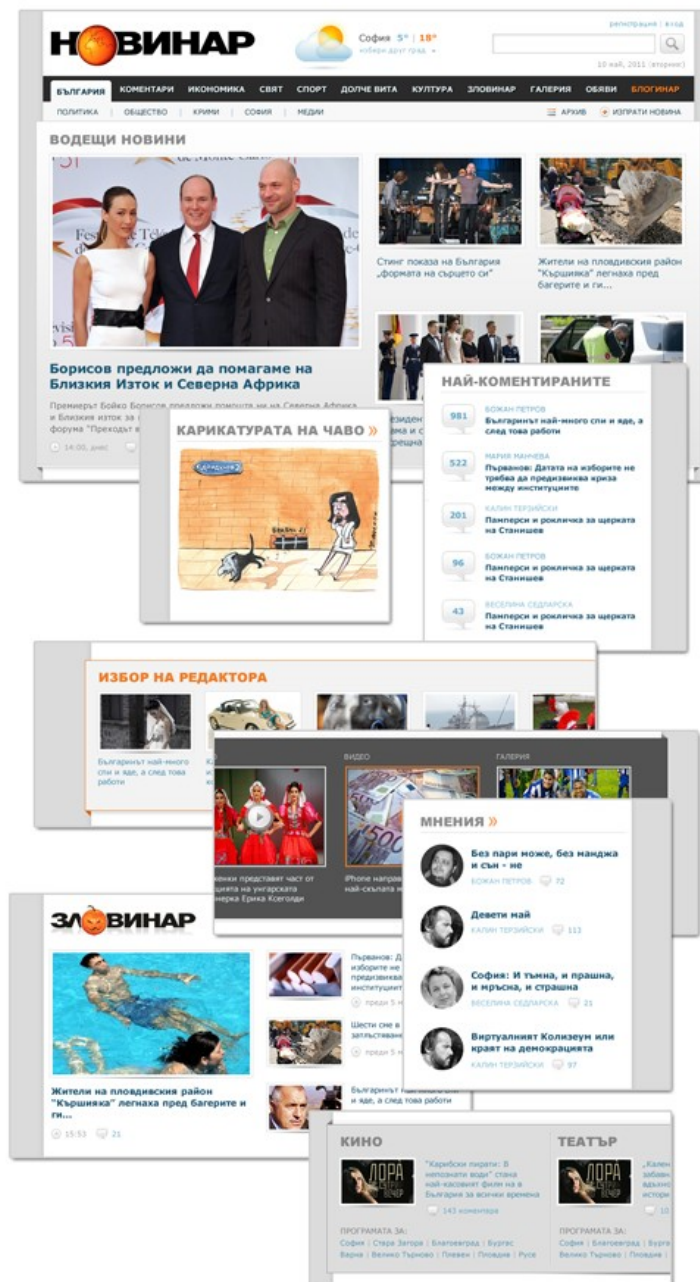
НОВИНАР

София 5° | 18°
избери друг град

регистрация | вход

10 май, 2011 (вторник)

БЪЛГАРИЯ | КОМЕНТАРИ | ИКОНОМИКА | СВЯТ | СПОРТ | ДОЛЧЕ ВИТА | КУЛТУРА | ЗЛОВИНАР | ГАЛЕРИЯ | ОБЯВИ | БЛОГИНАР

ПОЛИТИКА | ОБЩЕСТВО | КРИМИ | СОФИЯ | МЕДИИ

АРХИВ | ИЗПРАТИ НОВИНА

ВОДЕЩИ НОВИНИ

Борисов предложи да помагаме на Близкия Изток и Северна Африка

Премиерът Бойко Борисов предложи помощта ни за Северна Африка и Близкия изток за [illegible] форума "Преходът к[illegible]

14:00, днес

Стинг показа на България „формата на сърцето си"

Жители на пловдивския район "Кършияка" легнаха пред багерите и ги...

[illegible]

КАРИКАТУРАТА НА ЧАВО »

НАЙ-КОМЕНТИРАНИТЕ

981
БОЖАН ПЕТРОВ
Българинът най-много спи и яде, а след това работи

522
МАРИЯ МАНЧЕВА
Първанов: Датата на изборите не трябва да предизвиква криза между институциите

201
КАЛИН ТЕРЗИЙСКИ
Памперси и роклички за щерката на Станишев

96
БОЖАН ПЕТРОВ
Памперси и роклички за щерката на Станишев

43
ВЕСЕЛИНА СЕДЛАРСКА
Памперси и роклички за щерката на Станишев

ИЗБОР НА РЕДАКТОРА

Българинът най-много спи и яде, а след това работи

ВИДЕО

ГАЛЕРИЯ

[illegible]женки представят част от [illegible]цията на унгарската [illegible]нерка Ерика Ксегоди

iPhone напра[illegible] най-скъпата м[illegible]

МНЕНИЯ »

Без пари може, без манджа и сън - не
БОЖАН ПЕТРОВ 72

Девети май
КАЛИН ТЕРЗИЙСКИ 113

София: И тъмна, и прашна, и мръсна, и страшна
ВЕСЕЛИНА СЕДЛАРСКА 21

Виртуалният Колизеум или краят на демокрацията
КАЛИН ТЕРЗИЙСКИ 97

ЗЛОВИНАР

Жители на пловдивския район "Кършияка" легнаха пред багерите и ги...

15:53 21

Първанов: Д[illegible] изборите не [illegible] институциит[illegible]
преди 5 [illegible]

Шести сме в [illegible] затлъстяван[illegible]
преди 5 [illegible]

Българинът най-много спи и яде, а след това работи

КИНО

"Карибски пирати: В непознати води" стана най-касовият филм на в България за всички времена

143 коментара

ПРОГРАМАТА ЗА:
София | Стара Загора | Благоевград | Бургас
Варна | Велико Търново | Плевен | Пловдив | Русе

ТЕАТЪР

"Кален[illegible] забав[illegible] адъхн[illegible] истори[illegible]

10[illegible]

ПРОГРАМАТА ЗА:
София | Стара Загора | Благоевград | Бургас
Велико Търново | Плевен | Пловдив |